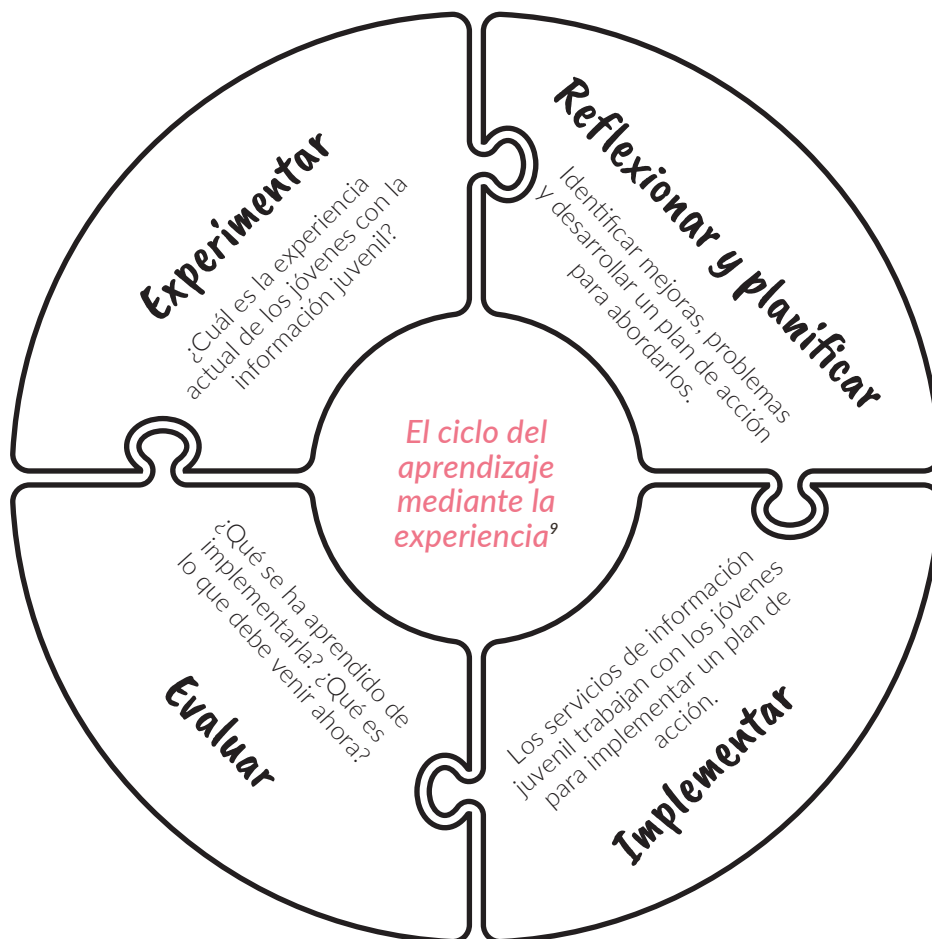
Experimentar

¿Cuál es la experiencia actual de los jóvenes con la información juvenil?

Reflexionar y planificar

Identificar mejoras, problemas y desarrollar un plan de acción para abordarlos.

El ciclo del aprendizaje mediante la experiencia$^9$

Evaluar

¿Qué se ha aprendido de implementarla? ¿Qué es lo que debe venir ahora?

Implementar

Los servicios de información juvenil trabajan con los jóvenes para implementar un plan de acción.